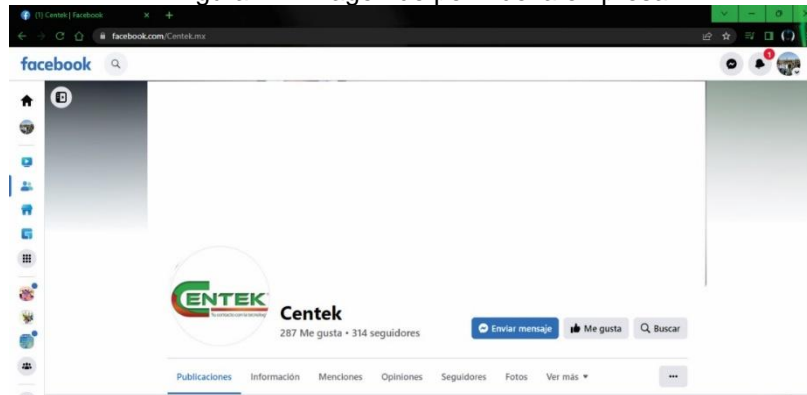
(1) Centek | Facebook

facebook.com/Centek.mx

facebook

1

CENTEK

Centek

287 Me gusta • 314 seguidores

Enviar mensaje

Me gusta

Buscar

Publicaciones Información Menciones Opiniones Seguidores Fotos Ver más

...